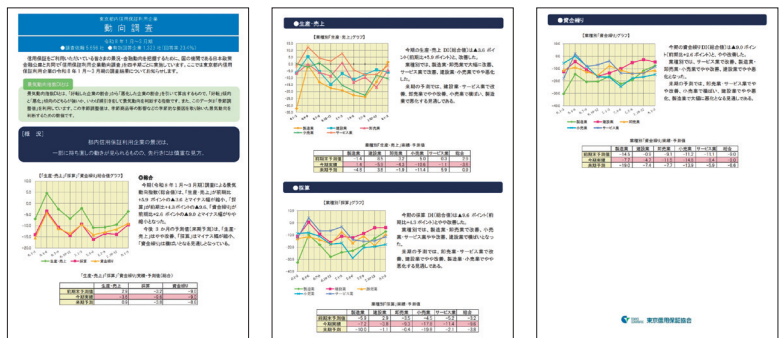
東京都内信用保証利用企業

動向調査

●回答企業数 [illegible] ●業況回答率 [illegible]

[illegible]

概況

都内信用保証利用企業の景況は、

一部に持ち直しの動きが見られるものの、先行きには慎重な見方。

●生産・売上

●販売

●資金繰り

東京信用保証協会